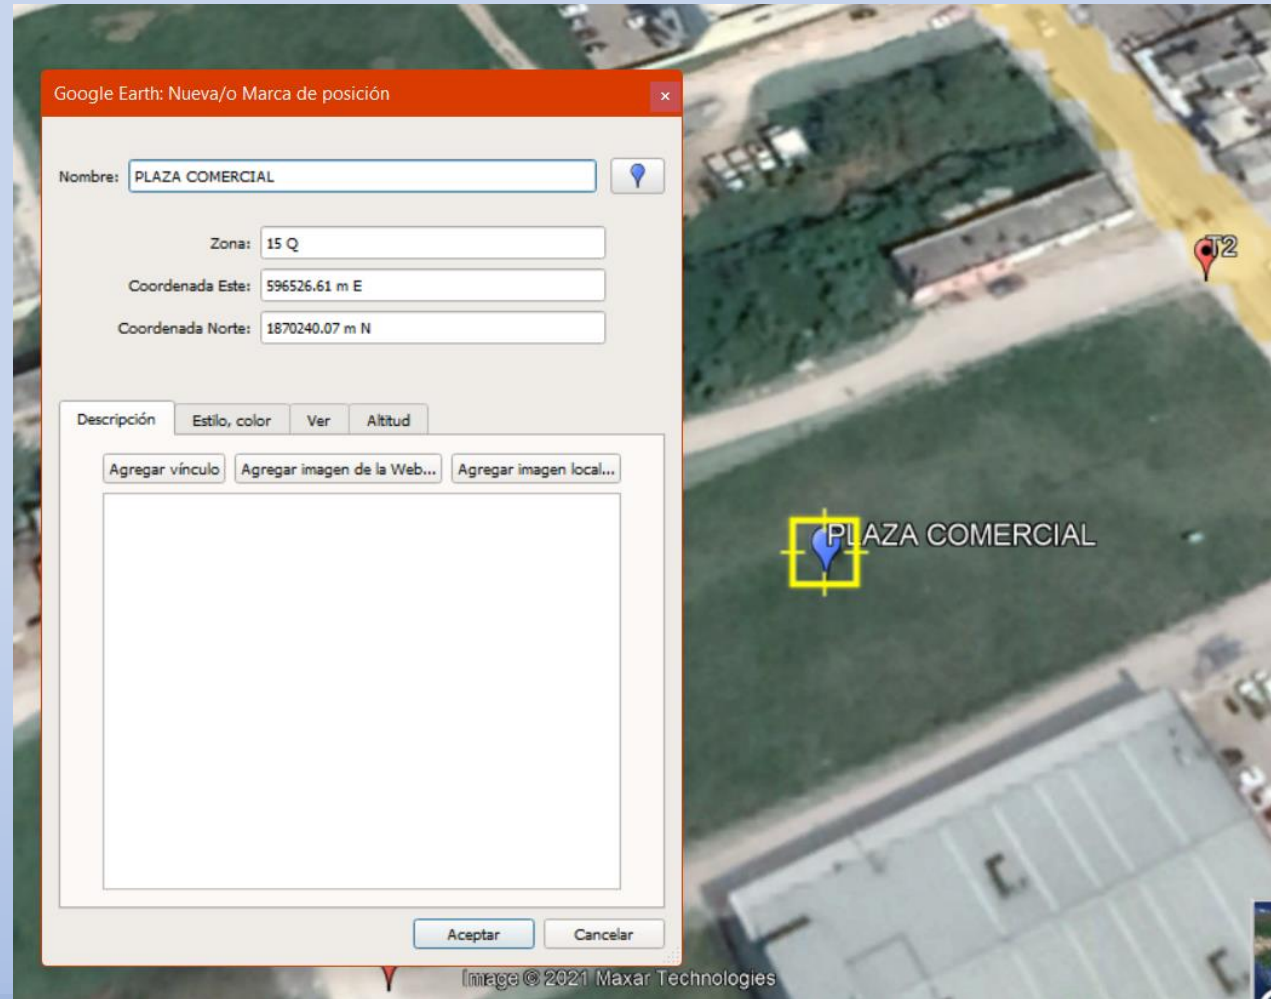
Google Earth: Nueva/o Marca de posición

×

Nombre: PLAZA COMERCIAL

Zona: 15 Q

Coordenada Este: 596526.61 m E

Coordenada Norte: 1870240.07 m N

Descripción | Estilo, color | Ver | Altitud

Agregar vínculo | Agregar imagen de la Web... | Agregar imagen local...

Aceptar | Cancelar

T2

PLAZA COMERCIAL

Image © 2021 Maxar Technologies